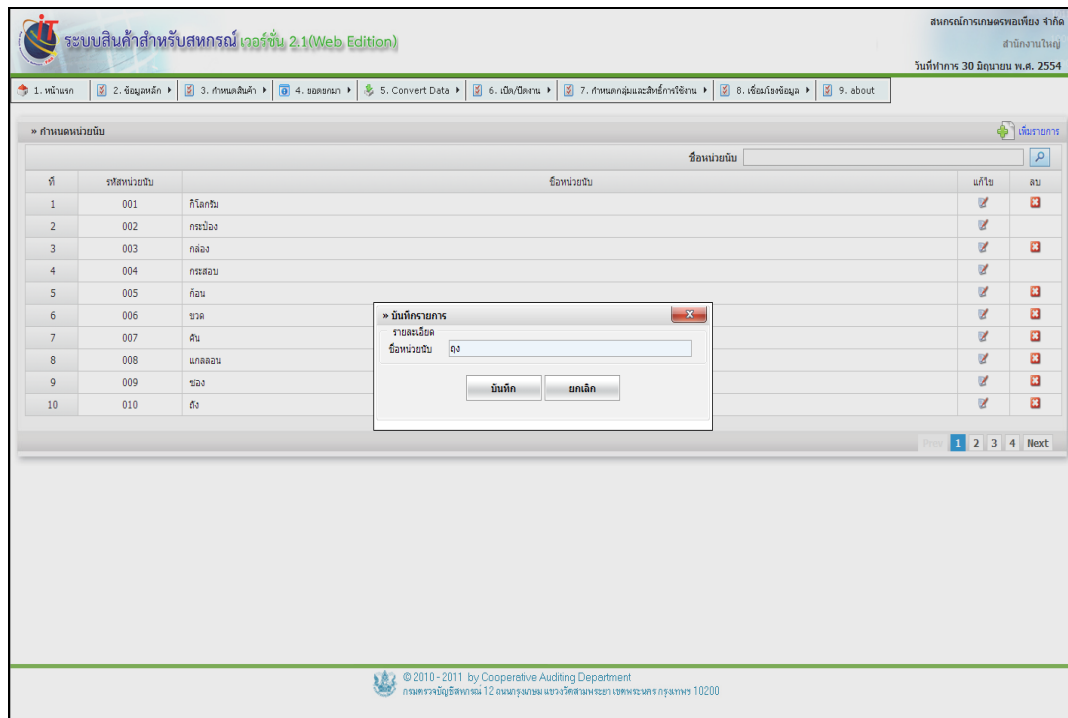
ระบบสินค้าสำหรับสหกรณ์ เวอร์ชั่น 2.1(Web Edition)

สหกรณ์การเกษตรพอเพียง จำกัด
สำนักงานใหญ่
วันที่ทำการ 30 มิถุนายน พ.ศ. 2554

1. หน้าแรก | 2. ข้อมูลหลัก | 3. กำหนดสินค้า | 4. ยอดยกมา | 5. Convert Data | 6. เปิด/ปิดงาน | 7. กำหนดกลุ่มและสิทธิ์การใช้งาน | 8. เชื่อมโยงข้อมูล | 9. about

» กำหนดหน่วยนับ

เพิ่มรายการ

ชื่อหน่วยนับ

| ที่ | รหัสหน่วยนับ | ชื่อหน่วยนับ | แก้ไข | ลบ |
|---|---|---|---|---|
| 1 | 001 | กิโลกรัม | | |
| 2 | 002 | กระป๋อง | | |
| 3 | 003 | กล่อง | | |
| 4 | 004 | กระสอบ | | |
| 5 | 005 | ก้อน | | |
| 6 | 006 | ขวด | | |
| 7 | 007 | คัน | | |
| 8 | 008 | แกลลอน | | |
| 9 | 009 | ซอง | | |
| 10 | 010 | ถัง | | |

» บันทึกรายการ
รายละเอียด
ชื่อหน่วยนับ ถุง
บันทึก ยกเลิก

Prev 1 2 3 4 Next

© 2010 - 2011 by Cooperative Auditing Department
กรมตรวจบัญชีสหกรณ์ 12 ถนนกรุงเกษม แขวงวัดสามพระยา เขตพระนคร กรุงเทพฯ 10200